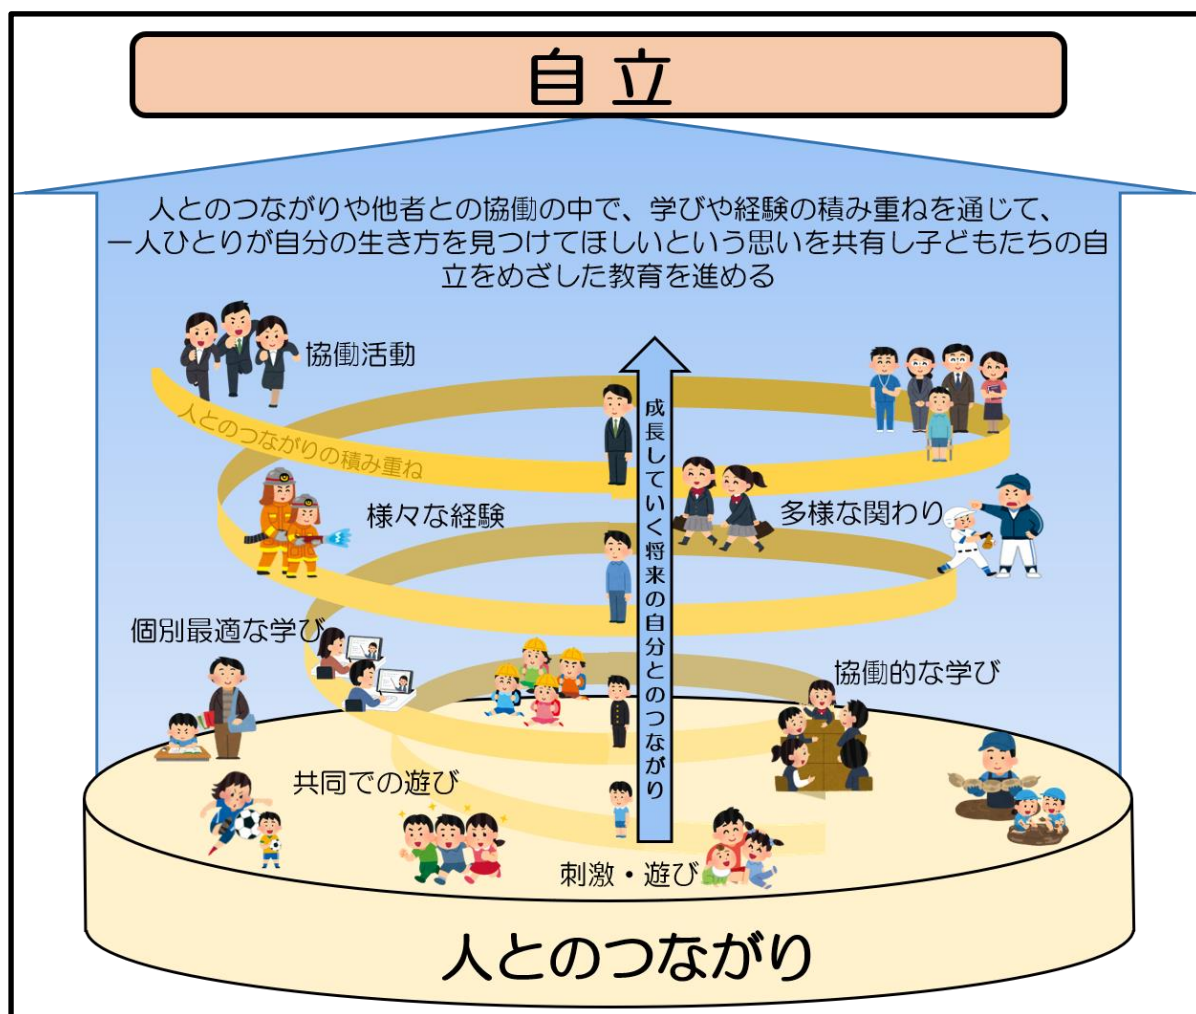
自立

人とのつながりや他者との協働の中で、学びや経験の積み重ねを通じて、一人ひとりが自分の生き方を見つけてほしいという思いを共有し子どもたちの自立をめざした教育を進める

協働活動

人とのつながりの積み重ね

成長していく将来の自分とのつながり

様々な経験

多様な関わり

個別最適な学び

協働的な学び

共同での遊び

刺激・遊び

人とのつながり